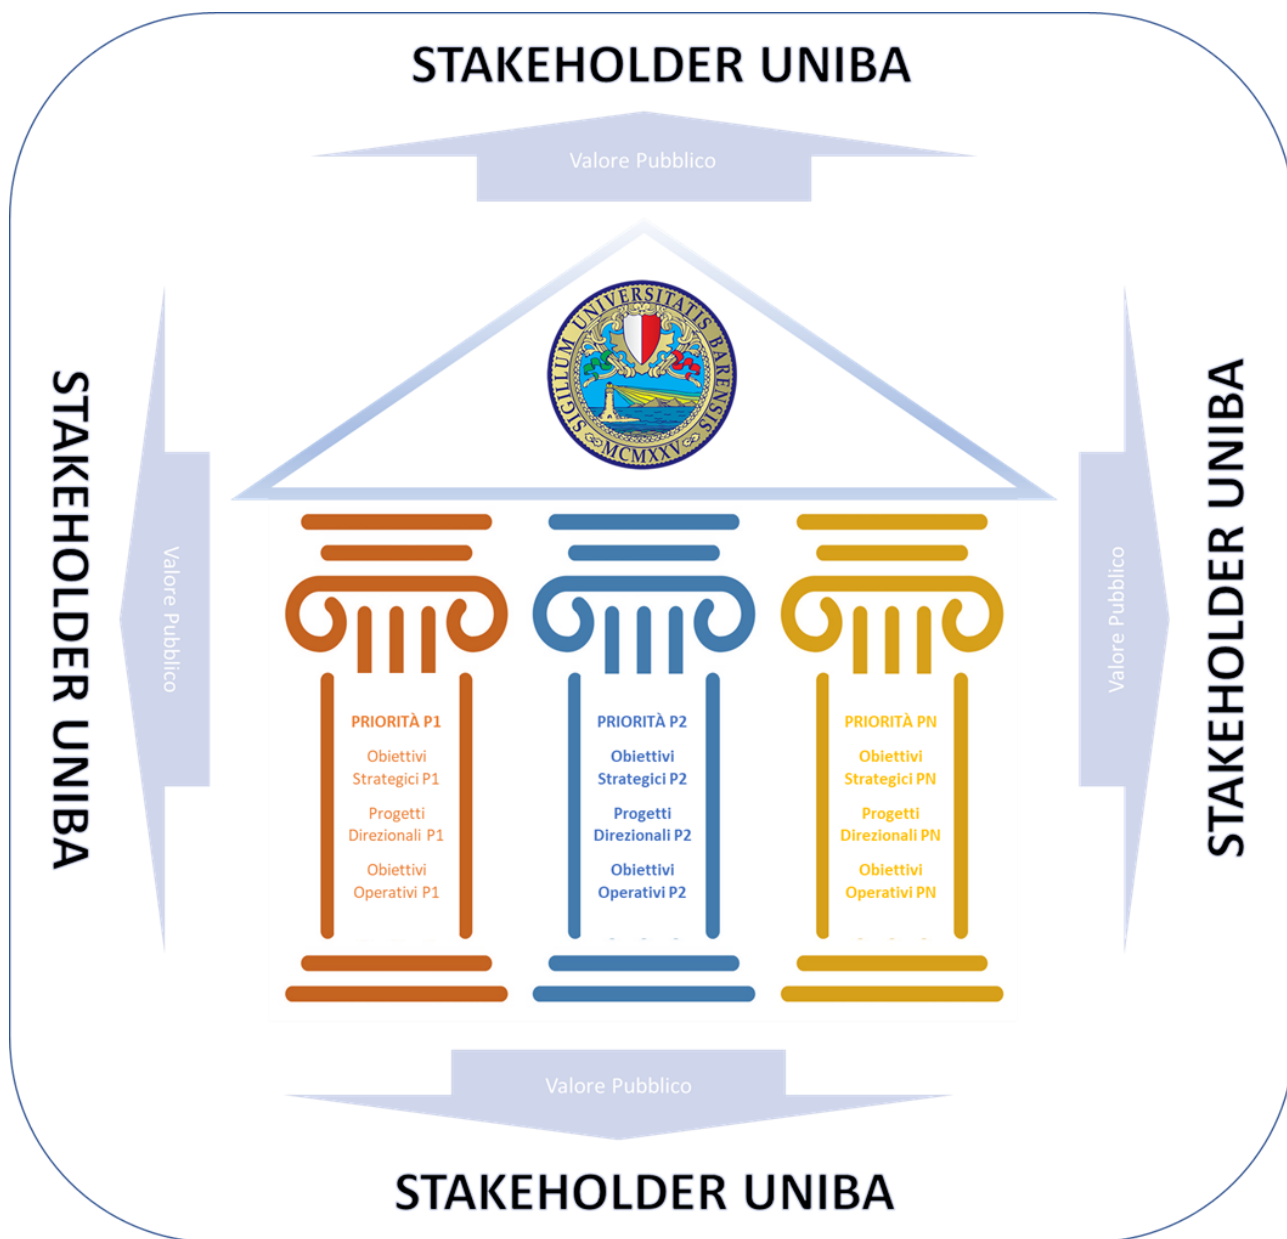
STAKEHOLDER UNIBA

Valore Pubblico

SIGILLUM UNIVERSITATIS BARENSIS MCMXXV

STAKEHOLDER UNIBA

Valore Pubblico

PRIORITÀ P1

Obiettivi Strategici P1

Progetti Direzionali P1

Obiettivi Operativi P1

PRIORITÀ P2

Obiettivi Strategici P2

Progetti Direzionali P2

Obiettivi Operativi P2

PRIORITÀ PN

Obiettivi Strategici PN

Progetti Direzionali PN

Obiettivi Operativi PN

Valore Pubblico

STAKEHOLDER UNIBA

Valore Pubblico

STAKEHOLDER UNIBA